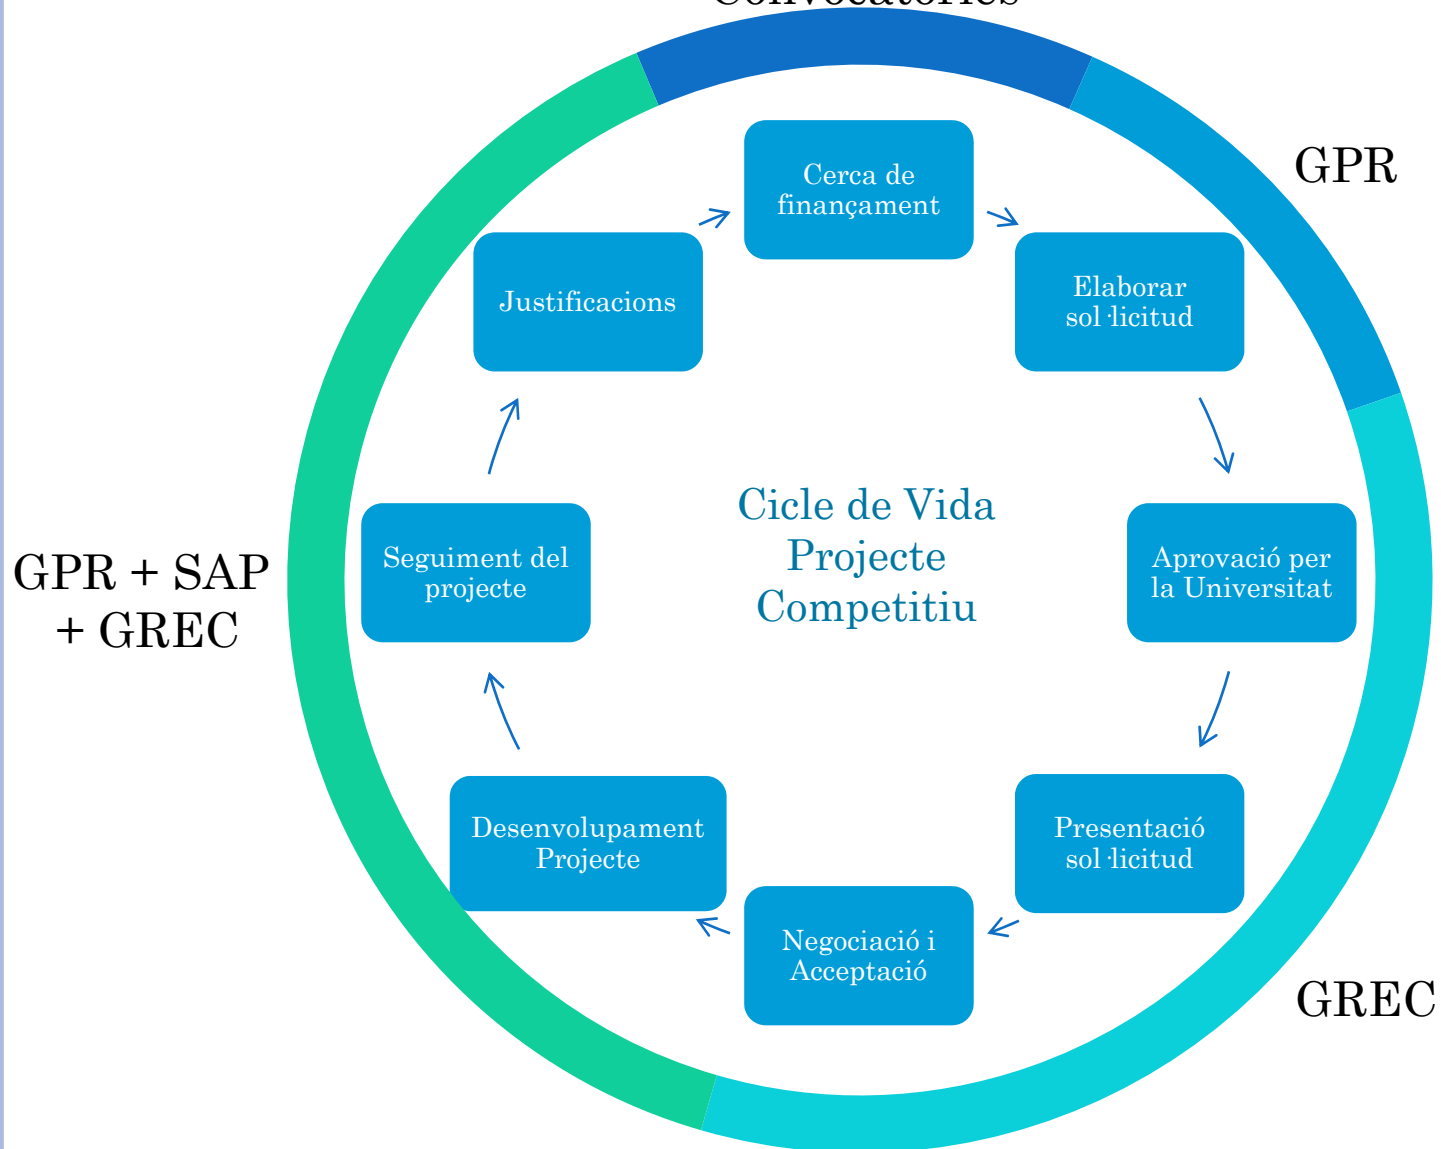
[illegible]

GPR

Cerca de finançament

Elaborar sol·licitud

Aprovació per la Universitat

Presentació sol·licitud

Negociació i Acceptació

Desenvolupament Projecte

Seguiment del projecte

Justificacions

Cicle de Vida Projecte Competitiu

GPR + SAP + GREC

GREC